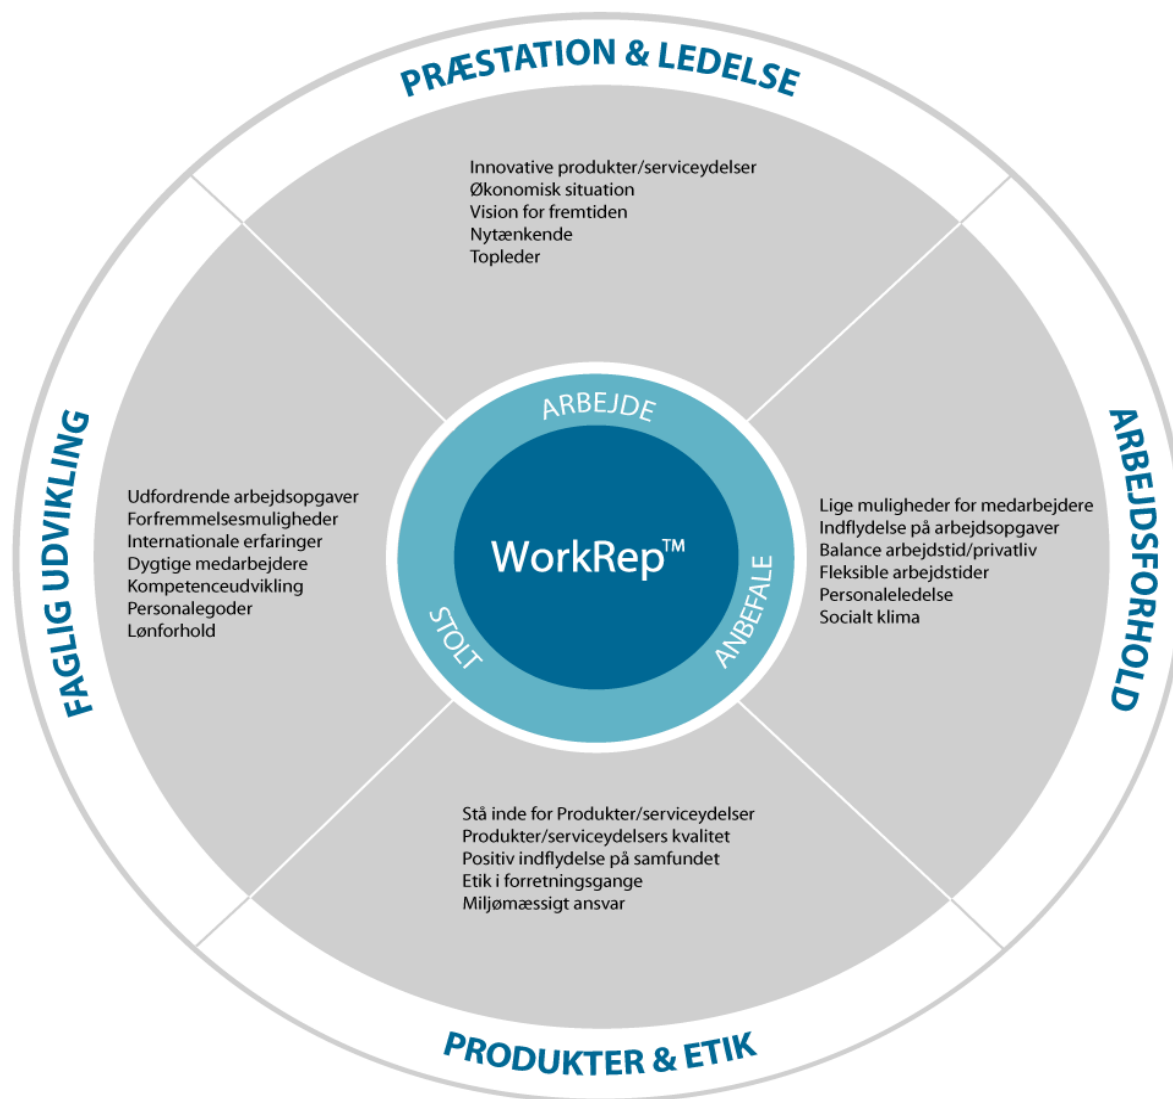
PRÆSTATION & LEDELSE

Innovative produkter/serviceydelser
Økonomisk situation
Vision for fremtiden
Nytænkende
Topleder

FAGLIG UDVIKLING

Udfordrende arbejdsopgaver
Forfremmelsesmuligheder
Internationale erfaringer
Dygtige medarbejdere
Kompetenceudvikling
Personalegoder
Lønforhold

ARBEJDE

WorkRep™

STOLT

ANBEFALE

ARBEJDSFORHOLD

Lige muligheder for medarbejdere
Indflydelse på arbejdsopgaver
Balance arbejdstid/privatliv
Fleksible arbejdstider
Personaleledelse
Socialt klima

Stå inde for Produkter/serviceydelser
Produkter/serviceydelsers kvalitet
Positiv indflydelse på samfundet
Etik i forretningsgange
Miljømæssigt ansvar

PRODUKTER & ETIK